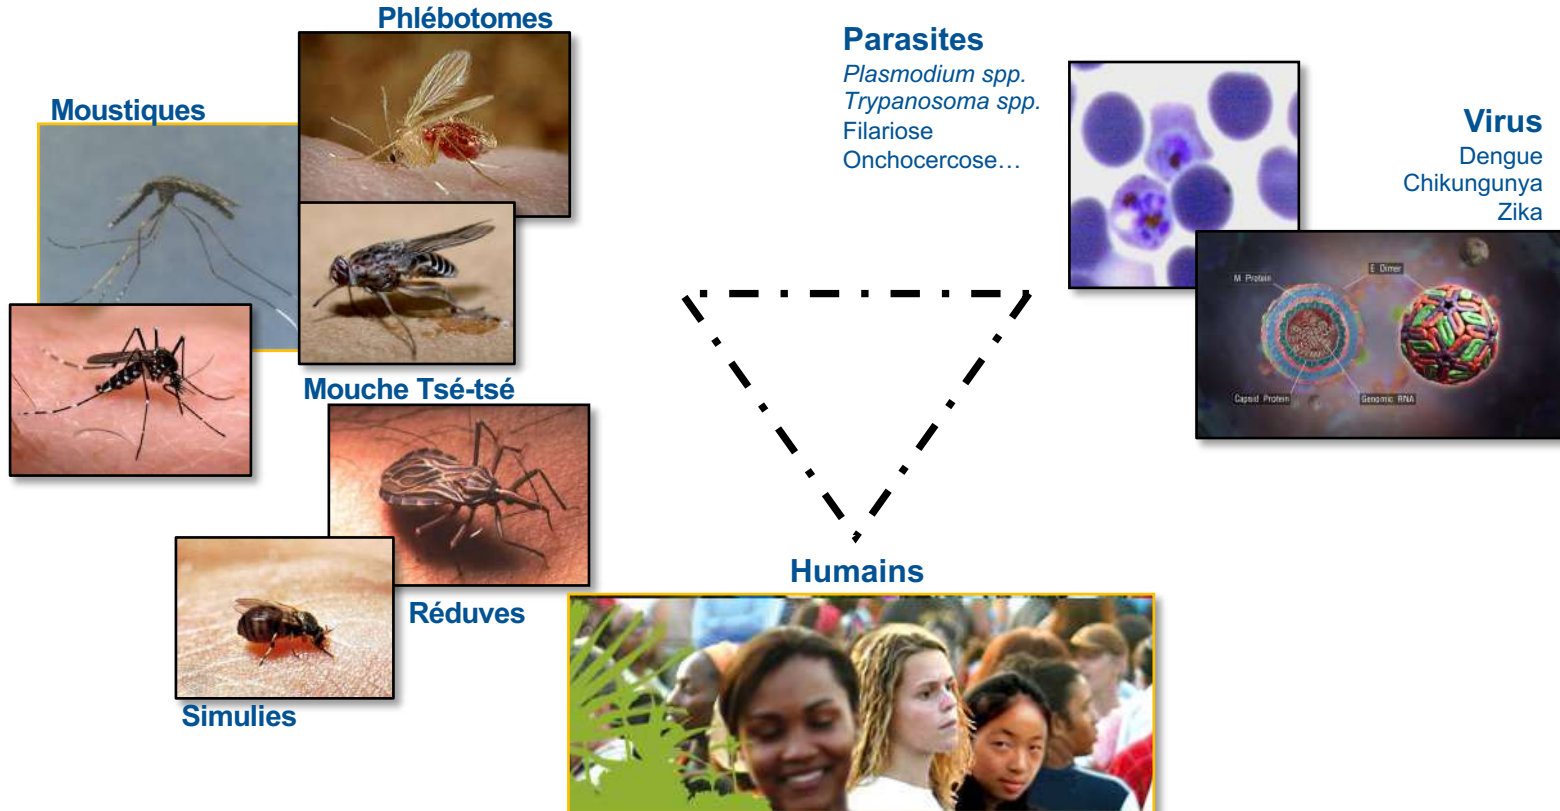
Phlébotomes

Moustiques

Mouche Tsé-tsé

Réduves

Simulies

Parasites
*Plasmodium spp.*
*Trypanosoma spp.*
Filariose
Onchocercose…

Virus
Dengue
Chikungunya
Zika

M Protein
E Dimer
Capsid Protein
Genomic RNA

Humains